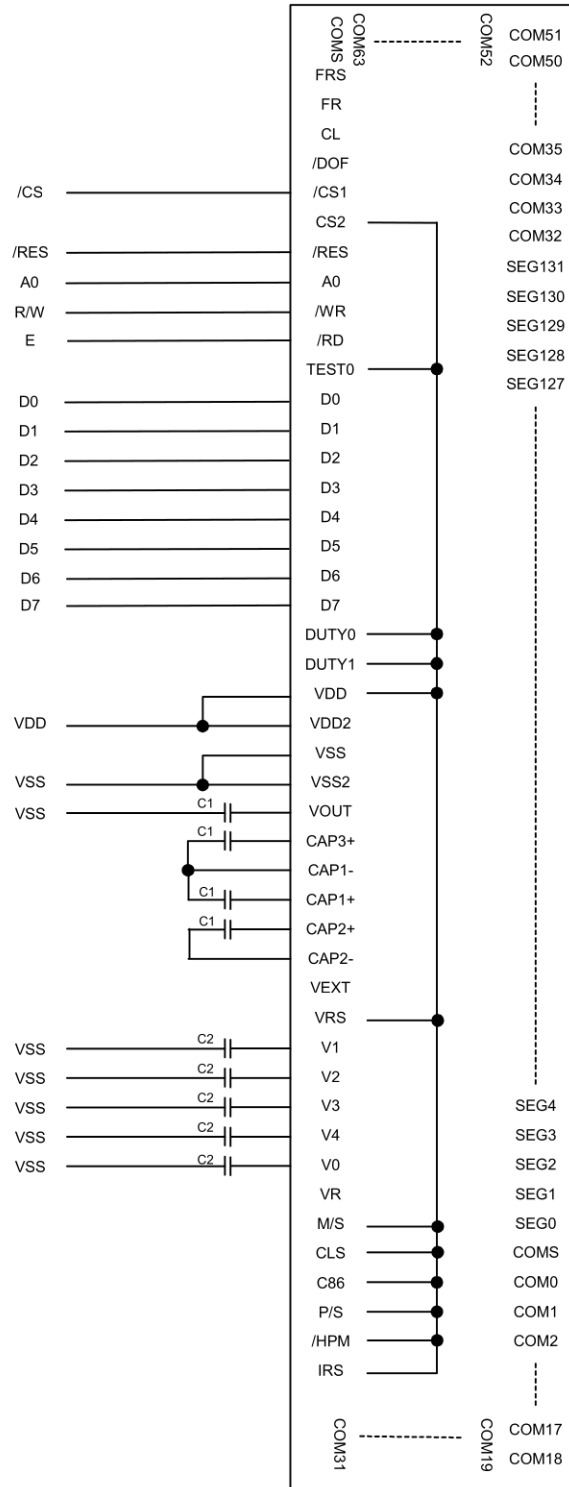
COMS
COM63
COM52
COM51
COM50
FRS
FR
CL
COM35
/DOF
COM34
/CS
/CS1
COM33
CS2
COM32
/RES
/RES
SEG131
A0
A0
SEG130
R/W
/WR
SEG129
E
/RD
SEG128
TEST0
SEG127
D0
D0
D1
D1
D2
D2
D3
D3
D4
D4
D5
D5
D6
D6
D7
D7
DUTY0
DUTY1
VDD
VDD
VDD2
VSS
VSS
VSS2
VSS
C1
VOUT
C1
CAP3+
CAP1-
C1
CAP1+
C1
CAP2+
CAP2-
VEXT
VRS
VSS
C2
V1
VSS
C2
V2
VSS
C2
V3
SEG4
VSS
C2
V4
SEG3
VSS
C2
V0
SEG2
VR
SEG1
M/S
SEG0
CLS
COMS
C86
COM0
P/S
COM1
/HPM
COM2
IRS
COM31
COM19
COM17
COM18